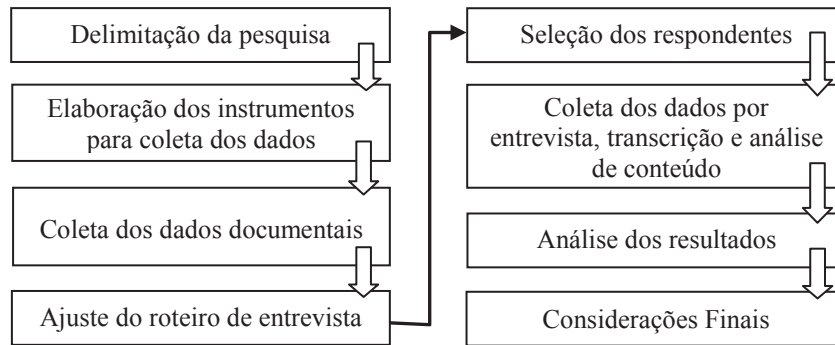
Delimitação da pesquisa

Elaboração dos instrumentos para coleta dos dados

Coleta dos dados documentais

Ajuste do roteiro de entrevista

Seleção dos respondentes

Coleta dos dados por entrevista, transcrição e análise de conteúdo

Análise dos resultados

Considerações Finais